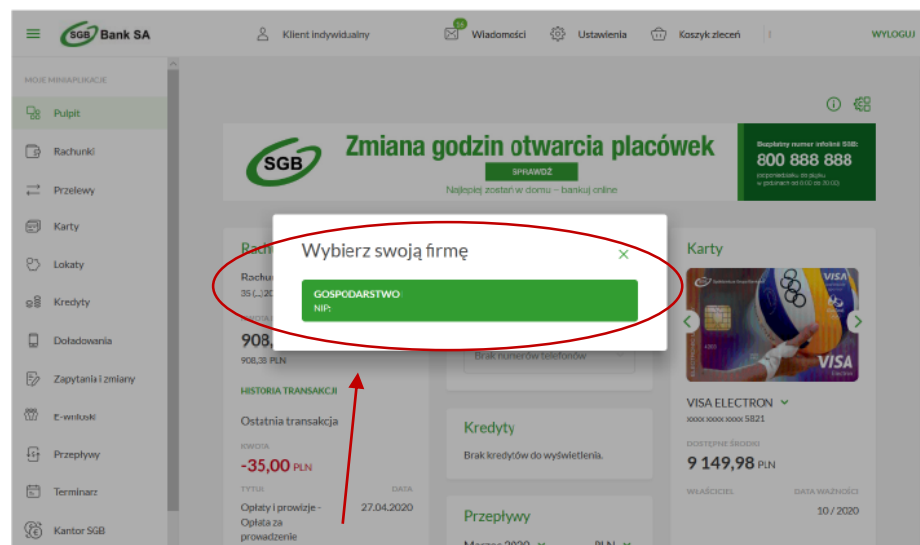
SGB Bank SA

Klient indywidualny

16

Wiadomości

Ustawienia

Koszyk zleceń

WYLOGUJ

MOJE MINIAPLIKACJE

Pulpit

Rachunki

Przelewy

Karty

Lokaty

Kredyty

Doładowania

Zapytania i zmiany

E-wnioski

Przepływy

Terminarz

Kantor SGB

SGB

Zmiana godzin otwarcia placówek

SPRAWDŹ

Najlepiej zostań w domu – bankuj online

Bezpłatny numer infolinii SGB:

800 888 888

(poniedziałek do piątku w godzinach od 8:00 do 20:00)

Rach

Rachu

35 (...)20

908,

908,38 PLN

HISTORIA TRANSAKCJI

Ostatnia transakcja

KWOTA

-35,00 PLN

TYTUŁ

DATA

Opłaty i prowizje - Opłata za prowadzenie

27.04.2020

Wybierz swoją firmę

GOSPODARSTWO

NIP:

Brak numerów telefonów

Kredyty

Brak kredytów do wyświetlenia.

Przepływy

Karty

VISA

VISA ELECTRON

xxxx xxxx xxxx 5821

DOSTĘPNE ŚRODKI

9 149,98 PLN

WŁAŚCICIEL

DATA WAŻNOŚCI

10 / 2020